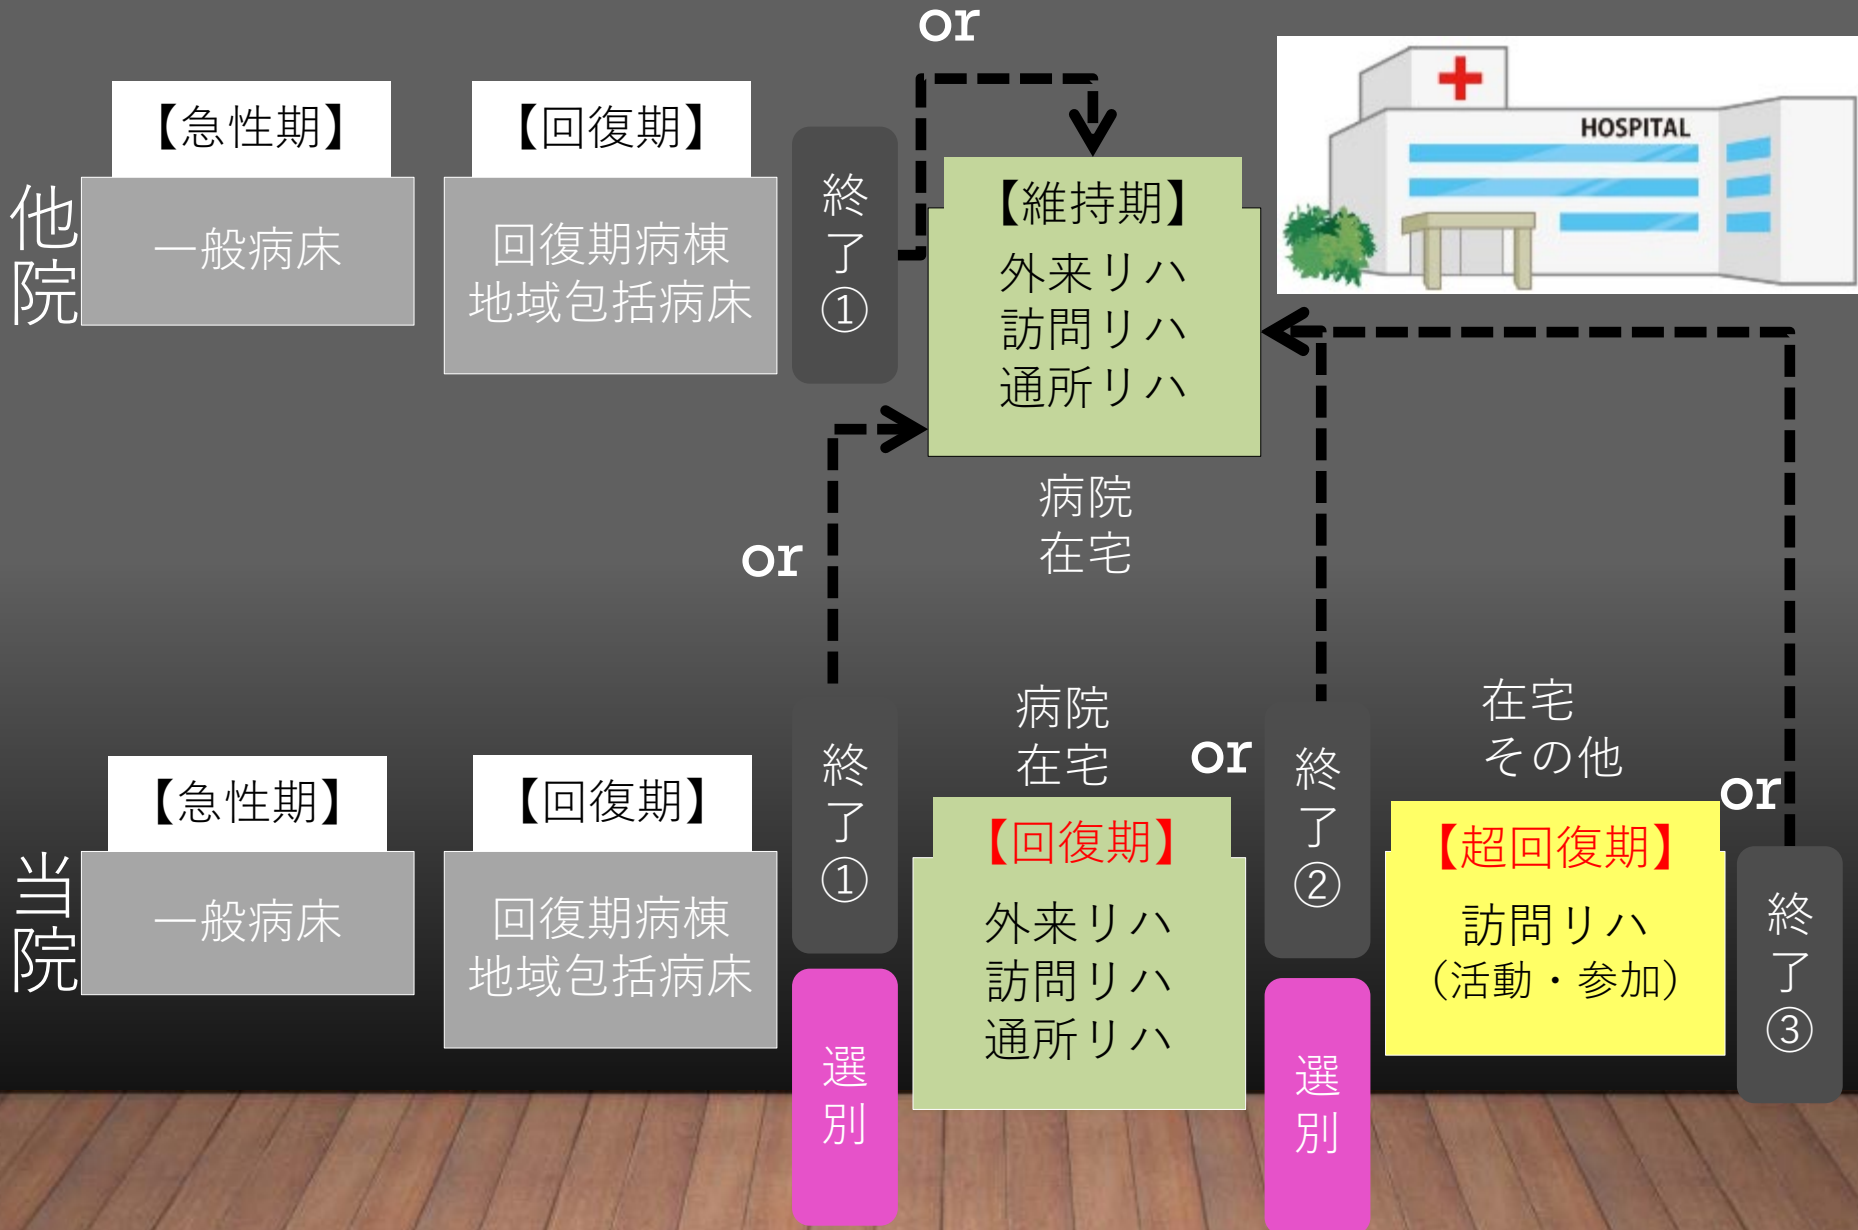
or

他院

【急性期】

一般病床

【回復期】

回復期病棟
地域包括病床

終了①

【維持期】
外来リハ
訪問リハ
通所リハ

HOSPITAL

病院
在宅

or

当院

【急性期】

一般病床

【回復期】

回復期病棟
地域包括病床

終了①

選別

病院
在宅

【回復期】
外来リハ
訪問リハ
通所リハ

or

終了②

選別

在宅
その他

【超回復期】
訪問リハ
(活動・参加)

or

終了③